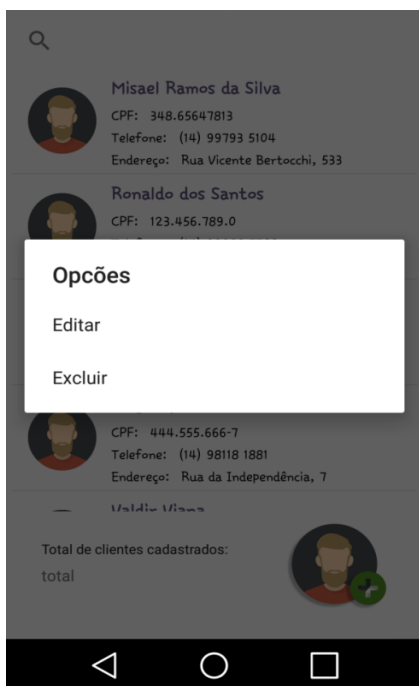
Misael Ramos da Silva
CPF: 348.65647813
Telefone: (14) 99793 5104
Endereço: Rua Vicente Bertocchi, 533

Ronaldo dos Santos
CPF: 123.456.789.0
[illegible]

Opções

Editar

Excluir

CPF: 444.555.666-7
Telefone: (14) 98118 1881
Endereço: Rua da Independência, 7

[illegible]

Total de clientes cadastrados:
total